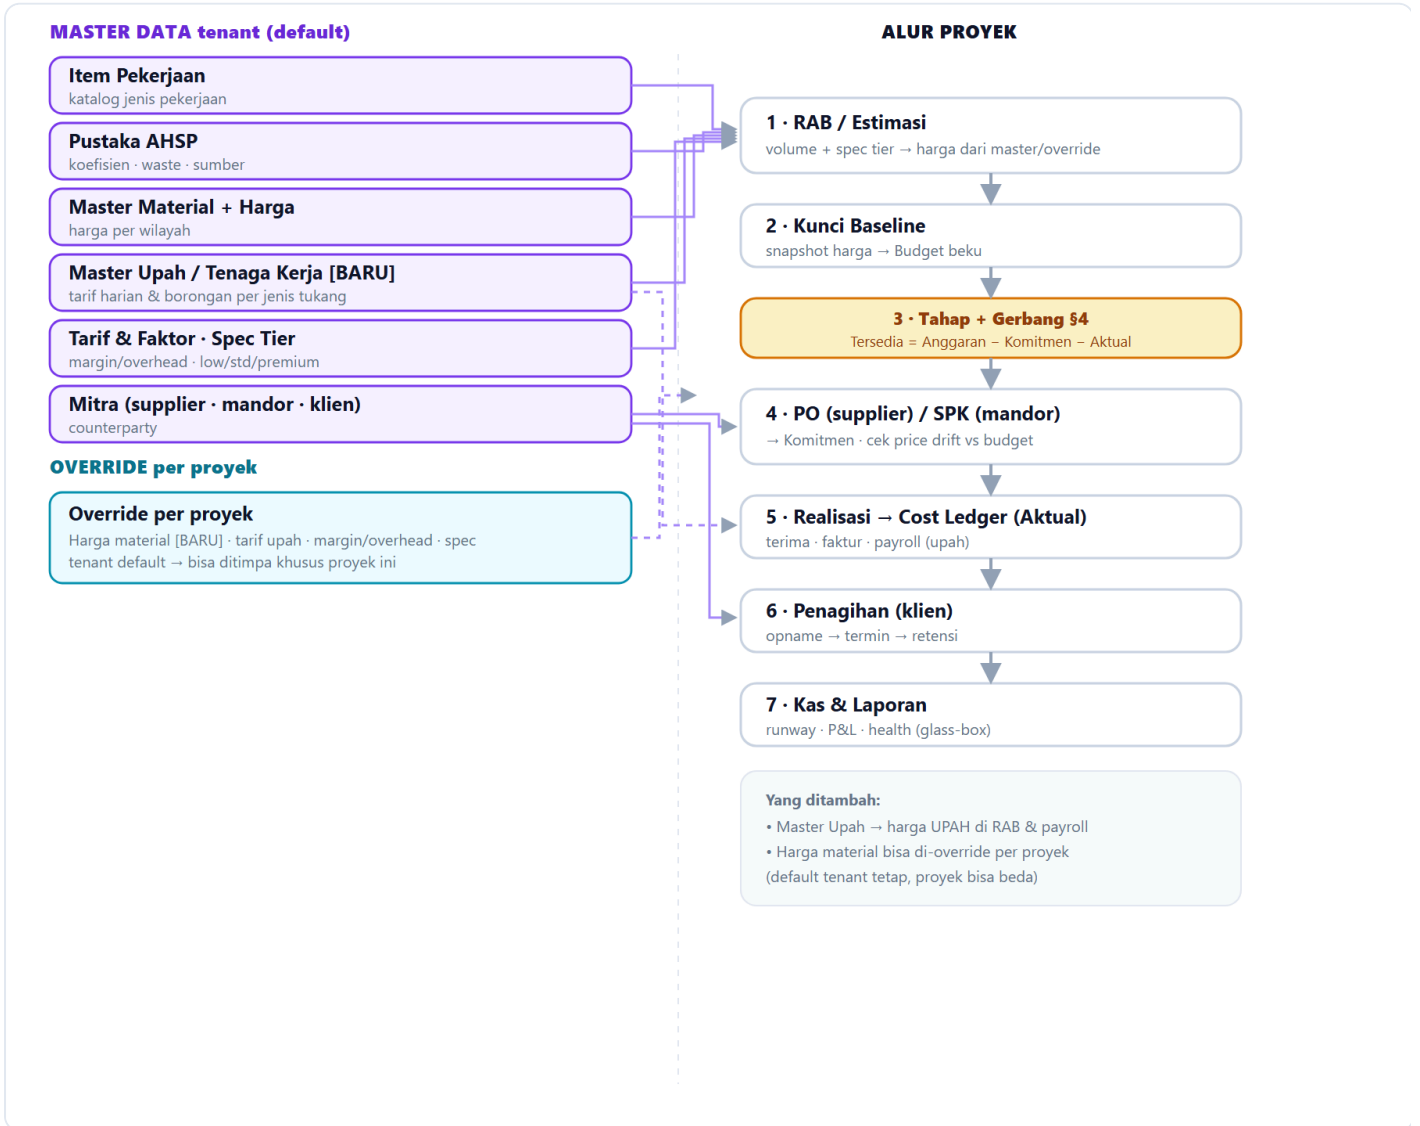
MASTER DATA tenant (default)

Item Pekerjaan
katalog jenis pekerjaan

Pustaka AHSP
koefisien · waste · sumber

Master Material + Harga
harga per wilayah

Master Upah / Tenaga Kerja [BARU]
tarif harian & borongan per jenis tukang

Tarif & Faktor · Spec Tier
margin/overhead · low/std/premium

Mitra (supplier · mandor · klien)
counterparty

OVERRIDE per proyek

Override per proyek
Harga material [BARU] · tarif upah · margin/overhead · spec
tenant default → bisa ditimpa khusus proyek ini

ALUR PROYEK

1 · RAB / Estimasi
volume + spec tier → harga dari master/override

2 · Kunci Baseline
snapshot harga → Budget beku

3 · Tahap + Gerbang §4
Tersedia = Anggaran − Komitmen − Aktual

4 · PO (supplier) / SPK (mandor)
→ Komitmen · cek price drift vs budget

5 · Realisasi → Cost Ledger (Aktual)
terima · faktur · payroll (upah)

6 · Penagihan (klien)
opname → termin → retensi

7 · Kas & Laporan
runway · P&L · health (glass-box)

Yang ditambah:
• Master Upah → harga UPAH di RAB & payroll
• Harga material bisa di-override per proyek
(default tenant tetap, proyek bisa beda)